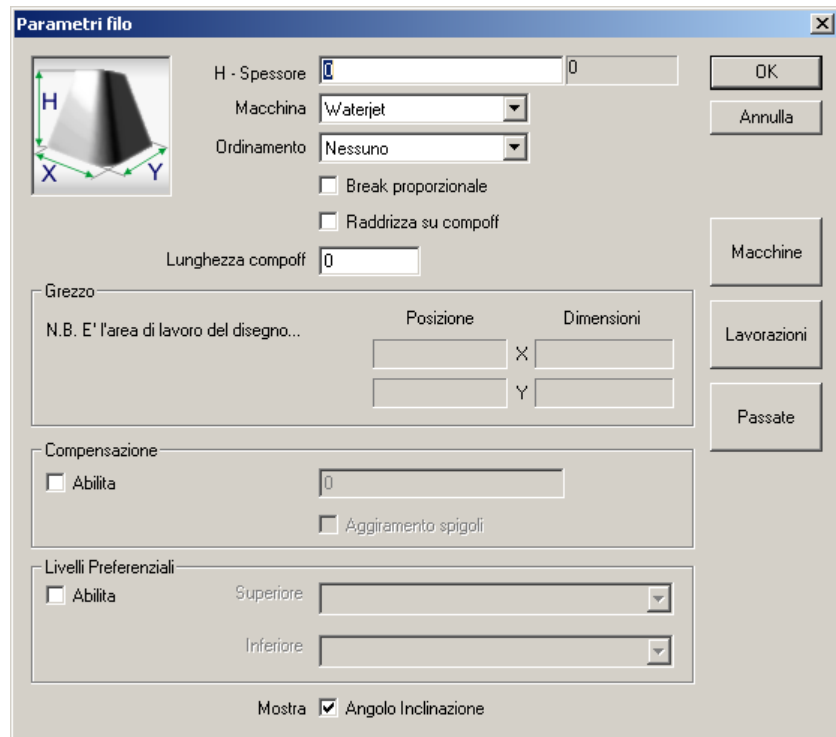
Parametri filo

H
X
Y

H - Spessore 0 0

Macchina Waterjet

Ordinamento Nessuno

Break proporzionale

Raddrizza su compoff

Lunghezza compoff 0

OK

Annulla

Macchine

Lavorazioni

Passate

Grezzo

N.B. E' l'area di lavoro del disegno...

Posizione

Dimensioni

X

Y

Compensazione

Abilita

0

Aggiramento spigoli

Livelli Preferenziali

Abilita

Superiore

Inferiore

Mostra Angolo Inclinazione